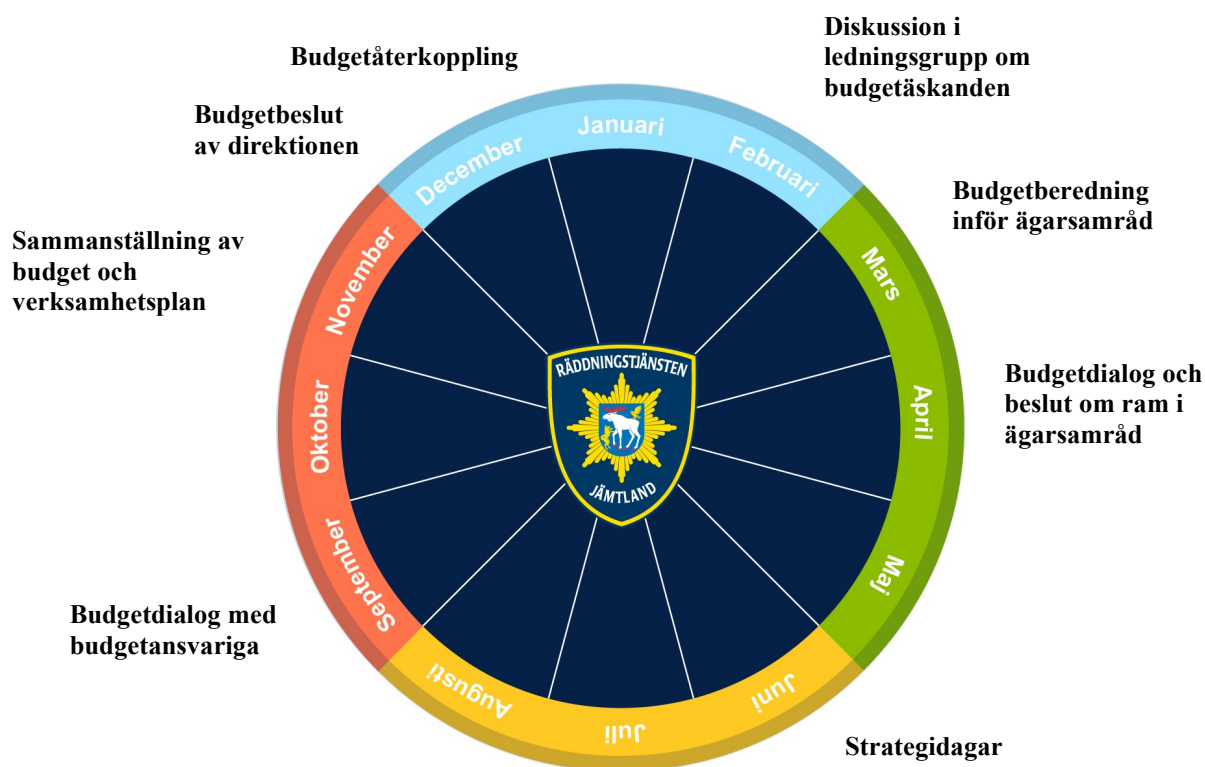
Budgetåterkoppling

Diskussion i ledningsgrupp om budgetäskanden

Budgetbeslut av direktionen

Budgetberedning inför ägarsamråd

Sammanställning av budget och verksamhetsplan

Budgetdialog och beslut om ram i ägarsamråd

Budgetdialog med budgetansvariga

Strategidagar

Januari
Februari
Mars
April
Maj
Juni
Juli
Augusti
September
Oktober
November
December

RÄDDNINGSTJÄNSTEN
JÄMTLAND